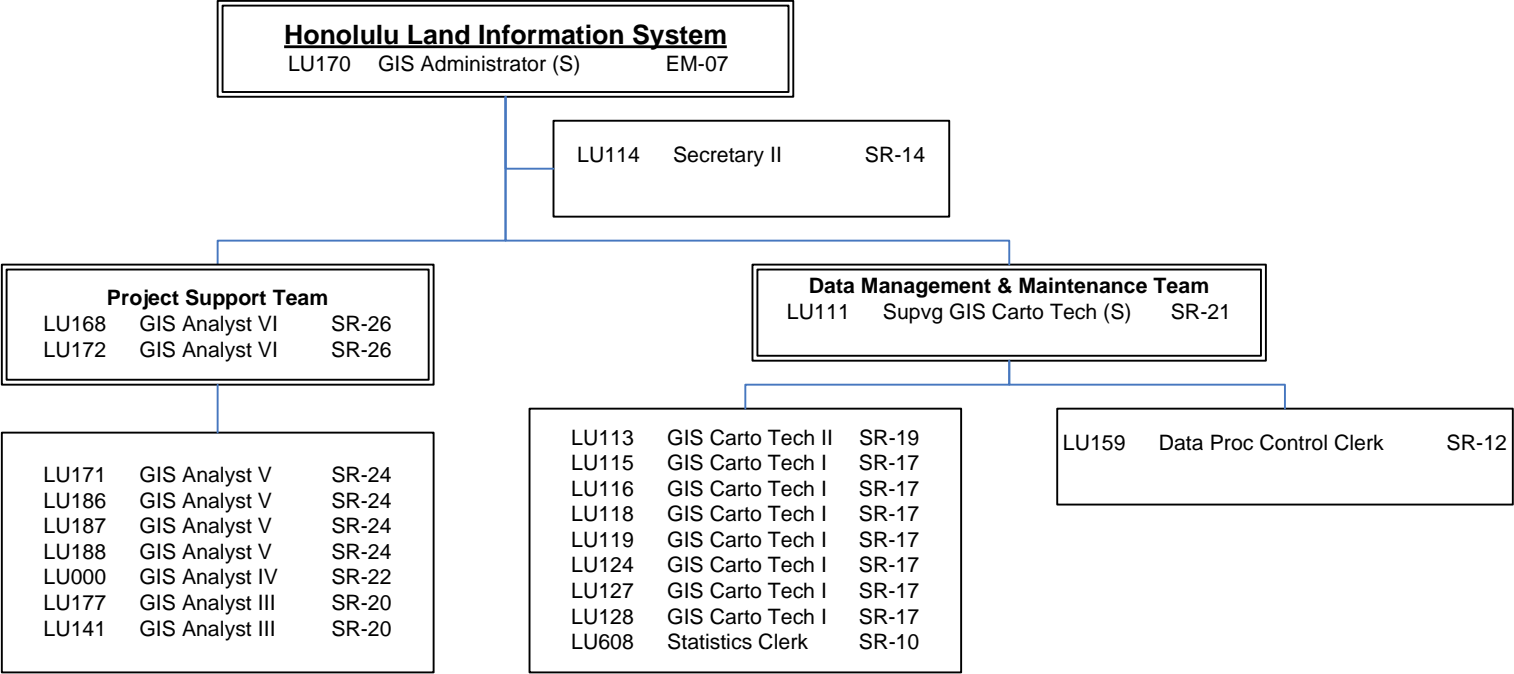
Honolulu Land Information System
LU170 GIS Administrator (S) EM-07

LU114 Secretary II SR-14

Project Support Team
LU168 GIS Analyst VI SR-26
LU172 GIS Analyst VI SR-26

LU171 GIS Analyst V SR-24
LU186 GIS Analyst V SR-24
LU187 GIS Analyst V SR-24
LU188 GIS Analyst V SR-24
LU000 GIS Analyst IV SR-22
LU177 GIS Analyst III SR-20
LU141 GIS Analyst III SR-20

Data Management & Maintenance Team
LU111 Supvg GIS Carto Tech (S) SR-21

LU113 GIS Carto Tech II SR-19
LU115 GIS Carto Tech I SR-17
LU116 GIS Carto Tech I SR-17
LU118 GIS Carto Tech I SR-17
LU119 GIS Carto Tech I SR-17
LU124 GIS Carto Tech I SR-17
LU127 GIS Carto Tech I SR-17
LU128 GIS Carto Tech I SR-17
LU608 Statistics Clerk SR-10

LU159 Data Proc Control Clerk SR-12